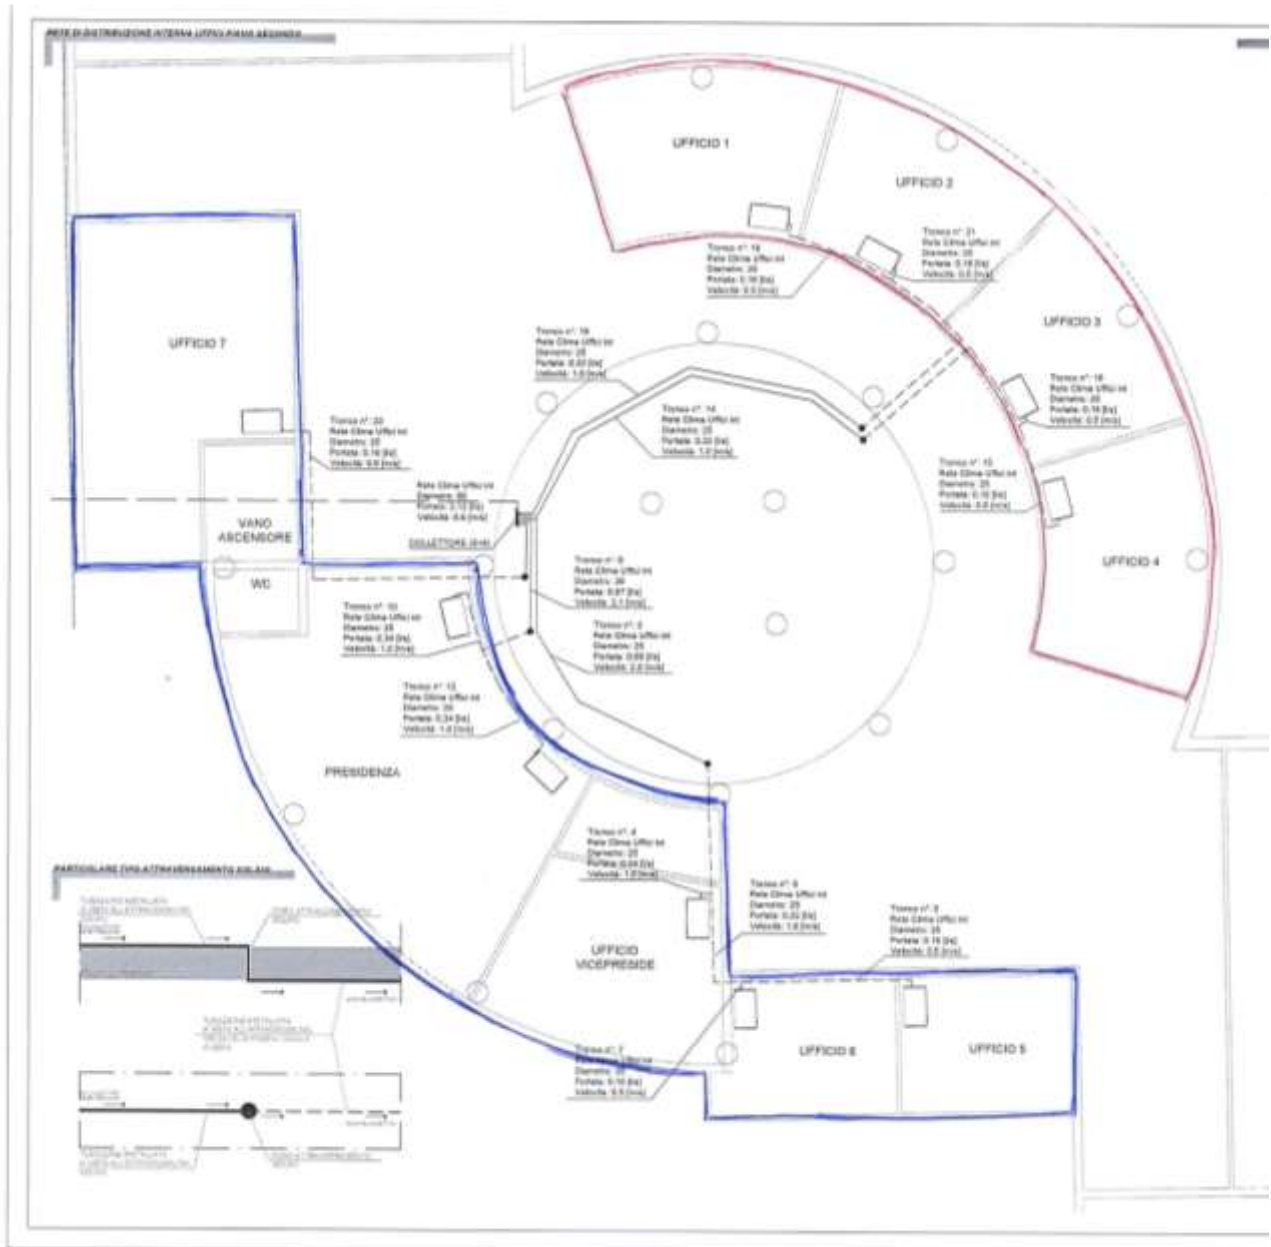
RETE DI DISTRIBUZIONE INTERNA UFFICI PIANO SECONDO

UFFICIO 1

UFFICIO 2

UFFICIO 3

UFFICIO 4

UFFICIO 7

VANO ASCENSORE

WC

PRESIDENZA

UFFICIO VICEPRESIDE

UFFICIO 6

UFFICIO 5

COLLETTORE

Tronco n°: 19
Rete Clima Uffici int
Diametro: 25
Portata: 0.16 [l/s]
Velocità: 0.5 [m/s]

Tronco n°: 21
Rete Clima Uffici int
Diametro: 25
Portata: 0.16 [l/s]
Velocità: 0.5 [m/s]

Tronco n°: 18
Rete Clima Uffici int
Diametro: 25
Portata: 0.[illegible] [l/s]
Velocità: 1.0 [m/s]

Tronco n°: 14
Rete Clima Uffici int
Diametro: 25
Portata: 0.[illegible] [l/s]
Velocità: 1.0 [m/s]

Tronco n°: 16
Rete Clima Uffici int
Diametro: 25
Portata: 0.16 [l/s]
Velocità: 0.5 [m/s]

Tronco n°: 15
Rete Clima Uffici int
Diametro: 25
Portata: 0.16 [l/s]
Velocità: 0.5 [m/s]

Tronco n°: 20
Rete Clima Uffici int
Diametro: 25
Portata: 0.16 [l/s]
Velocità: 0.5 [m/s]

Rete Clima Uffici int
Diametro: 50
Portata: 2.12 [l/s]
Velocità: 0.6 [m/s]

Tronco n°: 8
Rete Clima Uffici int
Diametro: 36
Portata: 0.97 [l/s]
Velocità: 2.1 [m/s]

Tronco n°: 10
Rete Clima Uffici int
Diametro: 25
Portata: 0.34 [l/s]
Velocità: 1.0 [m/s]

Tronco n°: 2
Rete Clima Uffici int
Diametro: 25
Portata: 0.69 [l/s]
Velocità: 2.0 [m/s]

Tronco n°: 12
Rete Clima Uffici int
Diametro: 25
Portata: 0.34 [l/s]
Velocità: 1.0 [m/s]

Tronco n°: 4
Rete Clima Uffici int
Diametro: 25
Portata: 0.64 [l/s]
Velocità: 1.0 [m/s]

Tronco n°: 6
Rete Clima Uffici int
Diametro: 25
Portata: 0.32 [l/s]
Velocità: 1.0 [m/s]

Tronco n°: 5
Rete Clima Uffici int
Diametro: 25
Portata: 0.16 [l/s]
Velocità: 0.5 [m/s]

Tronco n°: 7
Rete Clima Uffici int
Diametro: 25
Portata: 0.16 [l/s]
Velocità: 0.5 [m/s]

PARTICOLARE TIPO ATTRAVERSAMENTO SOLAIO

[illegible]